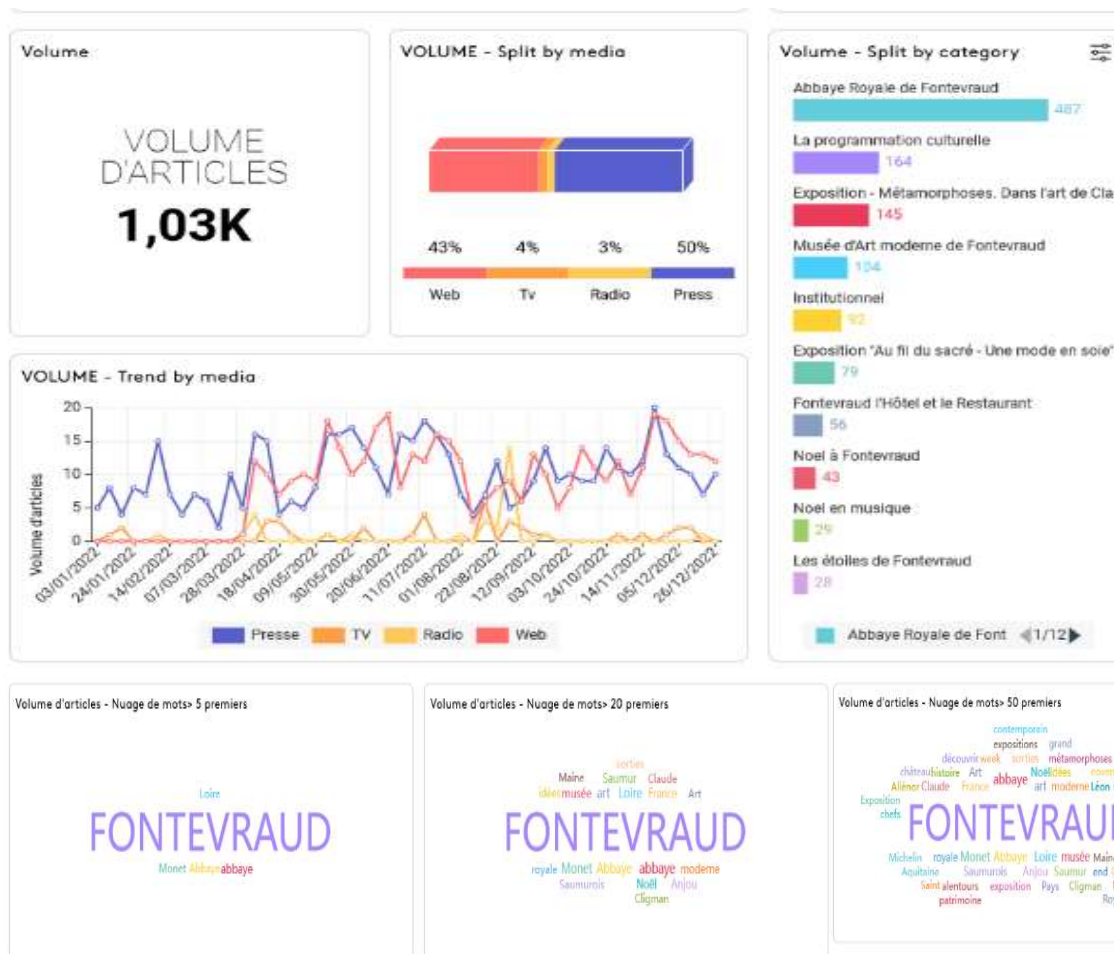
Volume

VOLUME D'ARTICLES
1,03K

VOLUME - Split by media

43% 4% 3% 50%
Web Tv Radio Press

Volume - Split by category

Abbaye Royale de Fontevraud
487
La programmation culturelle
164
Exposition - Métamorphoses. Dans l'art de Cla
145
Musée d'Art moderne de Fontevraud
104
Institutionnel
92
Exposition "Au fil du sacré - Une mode en soie"
79
Fontevraud l'Hôtel et le Restaurant
56
Noel à Fontevraud
43
Noel en musique
29
Les étoiles de Fontevraud
28

Abbaye Royale de Font 1/12

VOLUME - Trend by media

20
15
10
5
0
Volume d'articles
03/01/2022 24/01/2022 14/02/2022 07/03/2022 28/03/2022 18/04/2022 09/05/2022 30/05/2022 20/06/2022 11/07/2022 01/08/2022 22/08/2022 12/09/2022 03/10/2022 24/10/2022 14/11/2022 05/12/2022 26/12/2022

Presse TV Radio Web

Volume d'articles - Nuage de mots> 5 premiers

Loire
FONTEVRAUD
Monet Abbaye abbaye

Volume d'articles - Nuage de mots> 20 premiers

sorties
Maine Saumur Claude
idées musée art Loire France Art
FONTEVRAUD
royale Monet Abbaye abbaye moderne
Saumurois Noël Anjou
Cligman

Volume d'articles - Nuage de mots> 50 premiers

contemporain
expositions grand
découvrir week sorties métamorphoses
château histoire Art Noël idées
Aliénor Claude France abbaye art moderne Léon
Exposition
chefs
FONTEVRAU
Michelin royale Monet Abbaye Loire musée Main
Aquitaine Saumurois Anjou Saumur end
Saint alentours exposition Pays Cligman
patrimoine